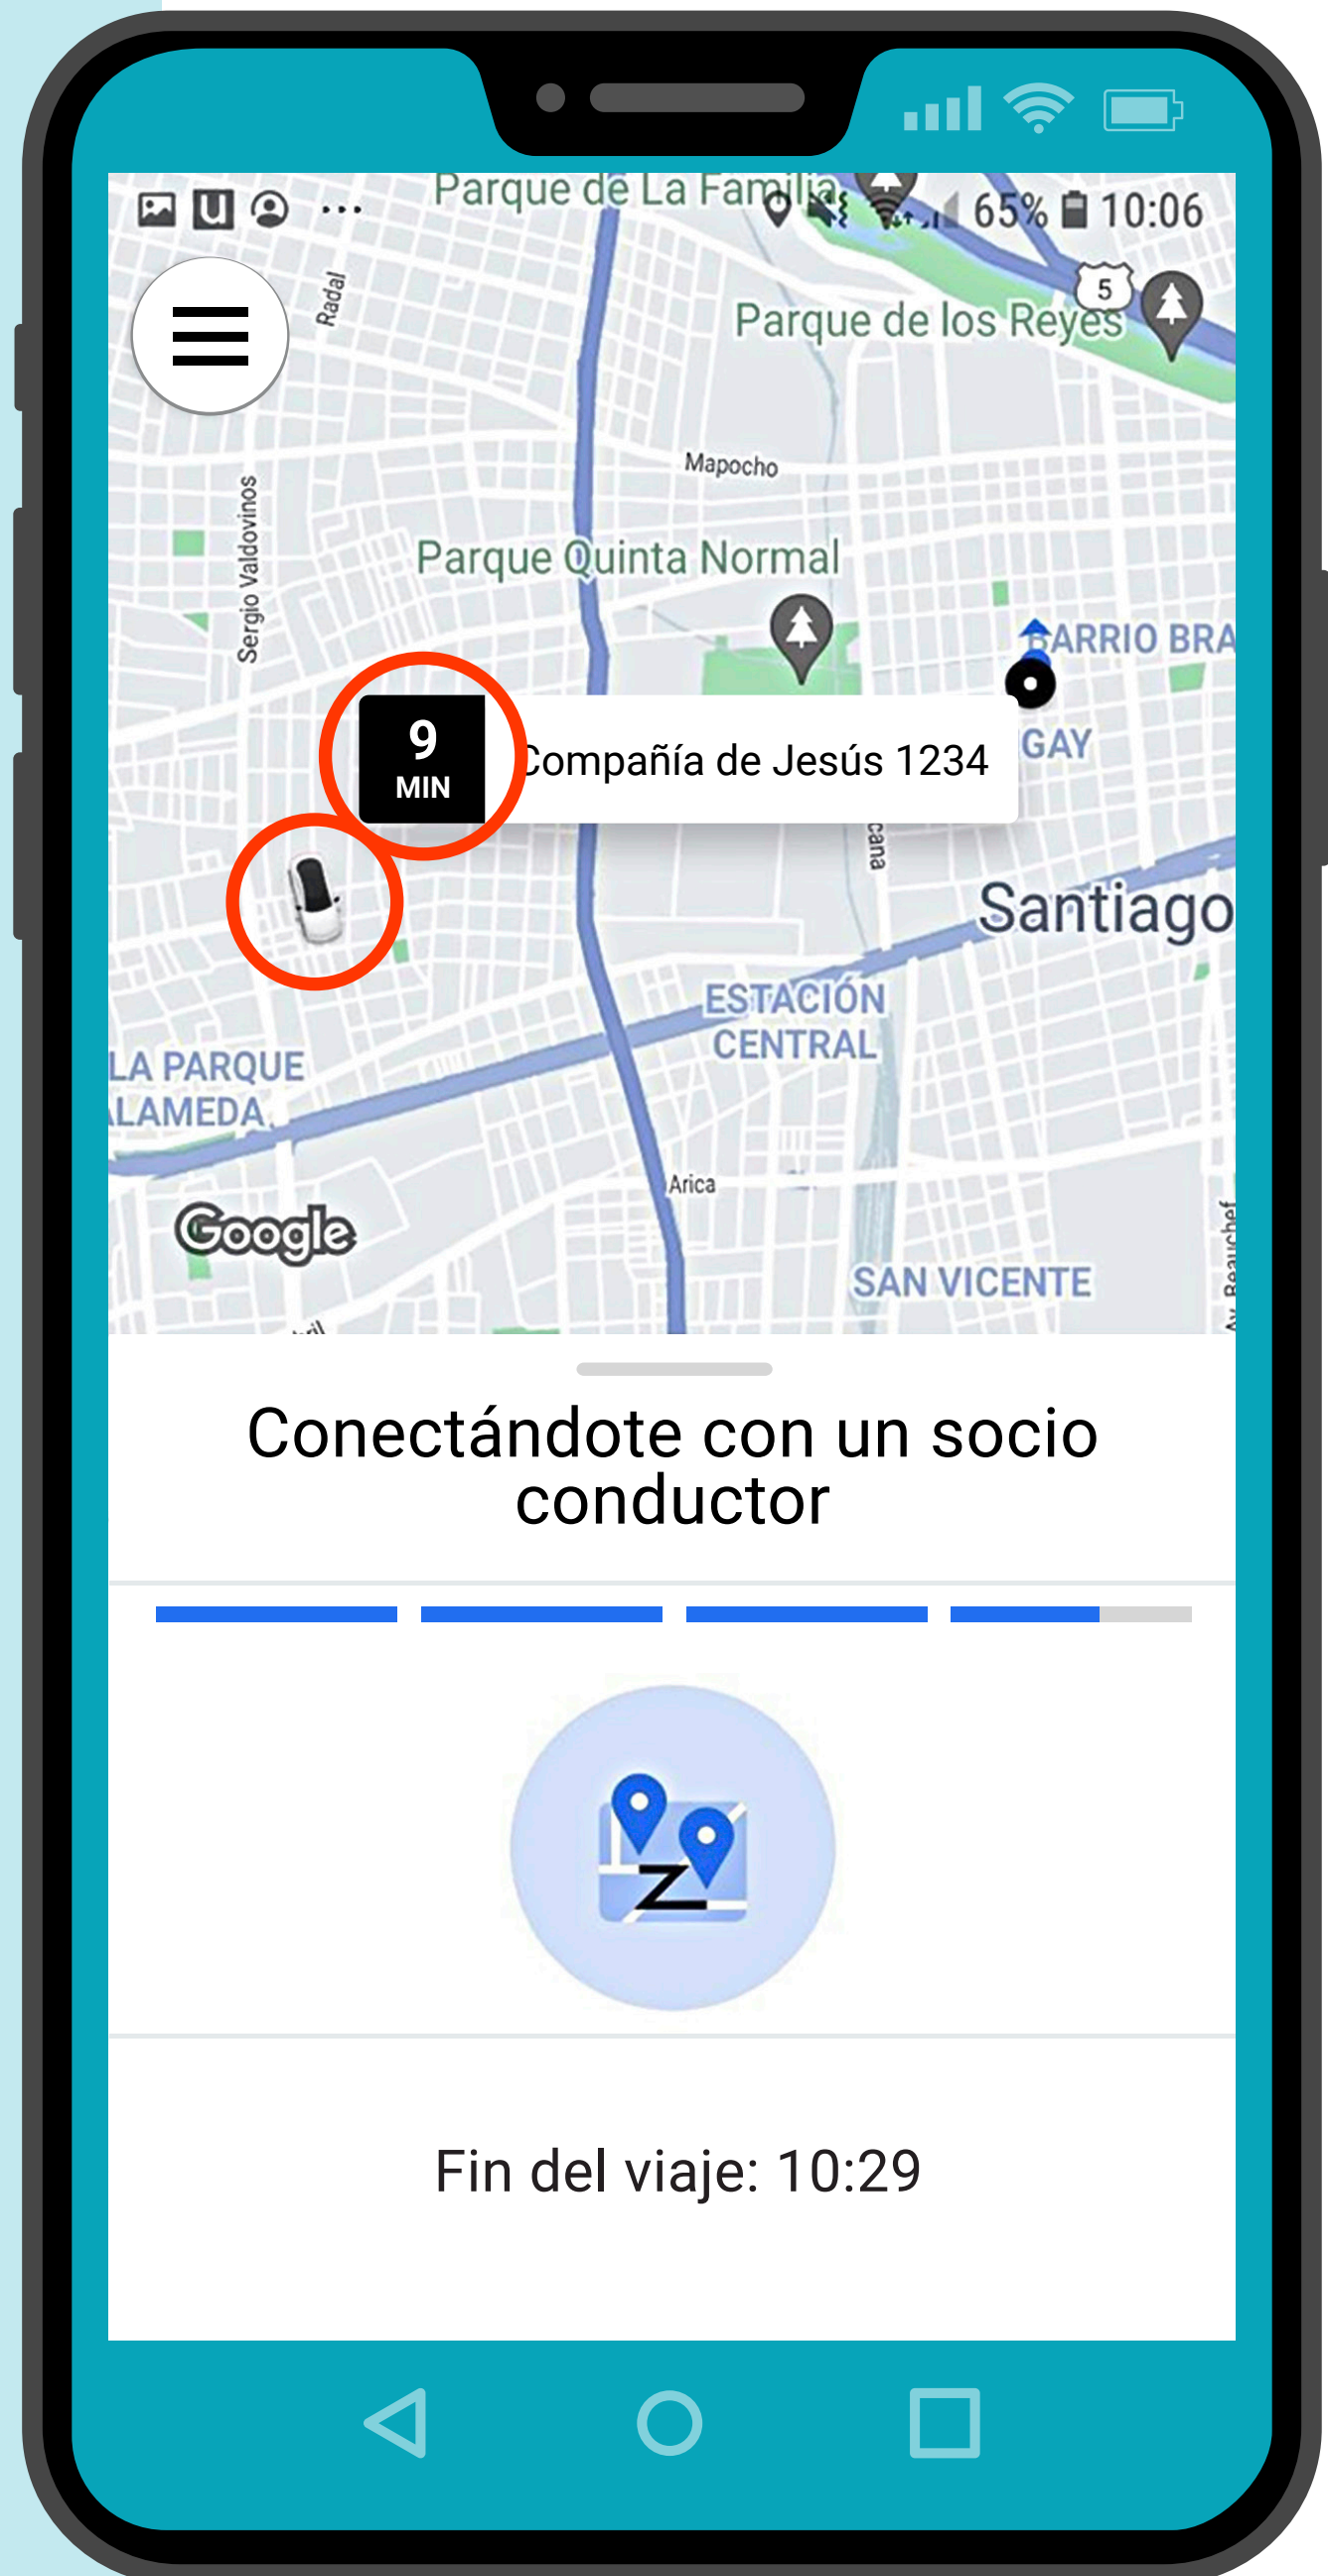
Parque de La Familia
65% 10:06
Radal
5
Parque de los Reyes
Mapocho
Sergio Valdovinos
Parque Quinta Normal
BARRIO BRA
9
MIN
Compañía de Jesús 1234
GAY
cana
Santiago
ESTACIÓN CENTRAL
LA PARQUE ALAMEDA
Arica
Google
SAN VICENTE
Av. Beauchef

Conectándote con un socio conductor

Z

Fin del viaje: 10:29